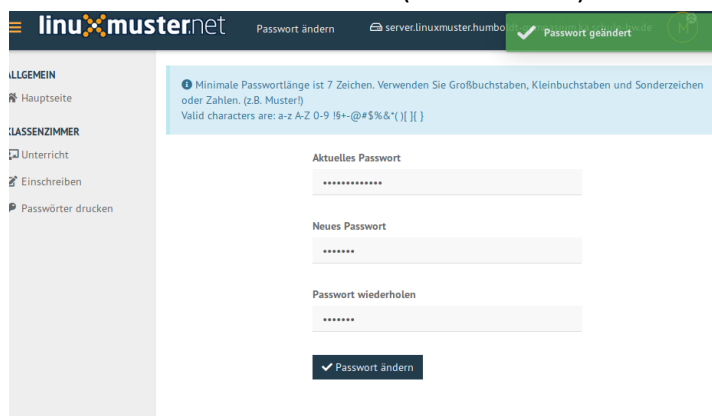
linuxmuster.net Passwort ändern server.linuxmuster.humbo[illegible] Passwort geändert

LLGEMEIN
Hauptseite
LASSENZIMMER
Unterricht
Einschreiben
Passwörter drucken

Minimale Passwortlänge ist 7 Zeichen. Verwenden Sie Großbuchstaben, Kleinbuchstaben und Sonderzeichen oder Zahlen. (z.B. Muster!)
Valid characters are: a-z A-Z 0-9 !§+-@#$%&*( )[ ]{ }

Aktuelles Passwort
••••••••••••••

Neues Passwort
•••••••

Passwort wiederholen
•••••••

Passwort ändern